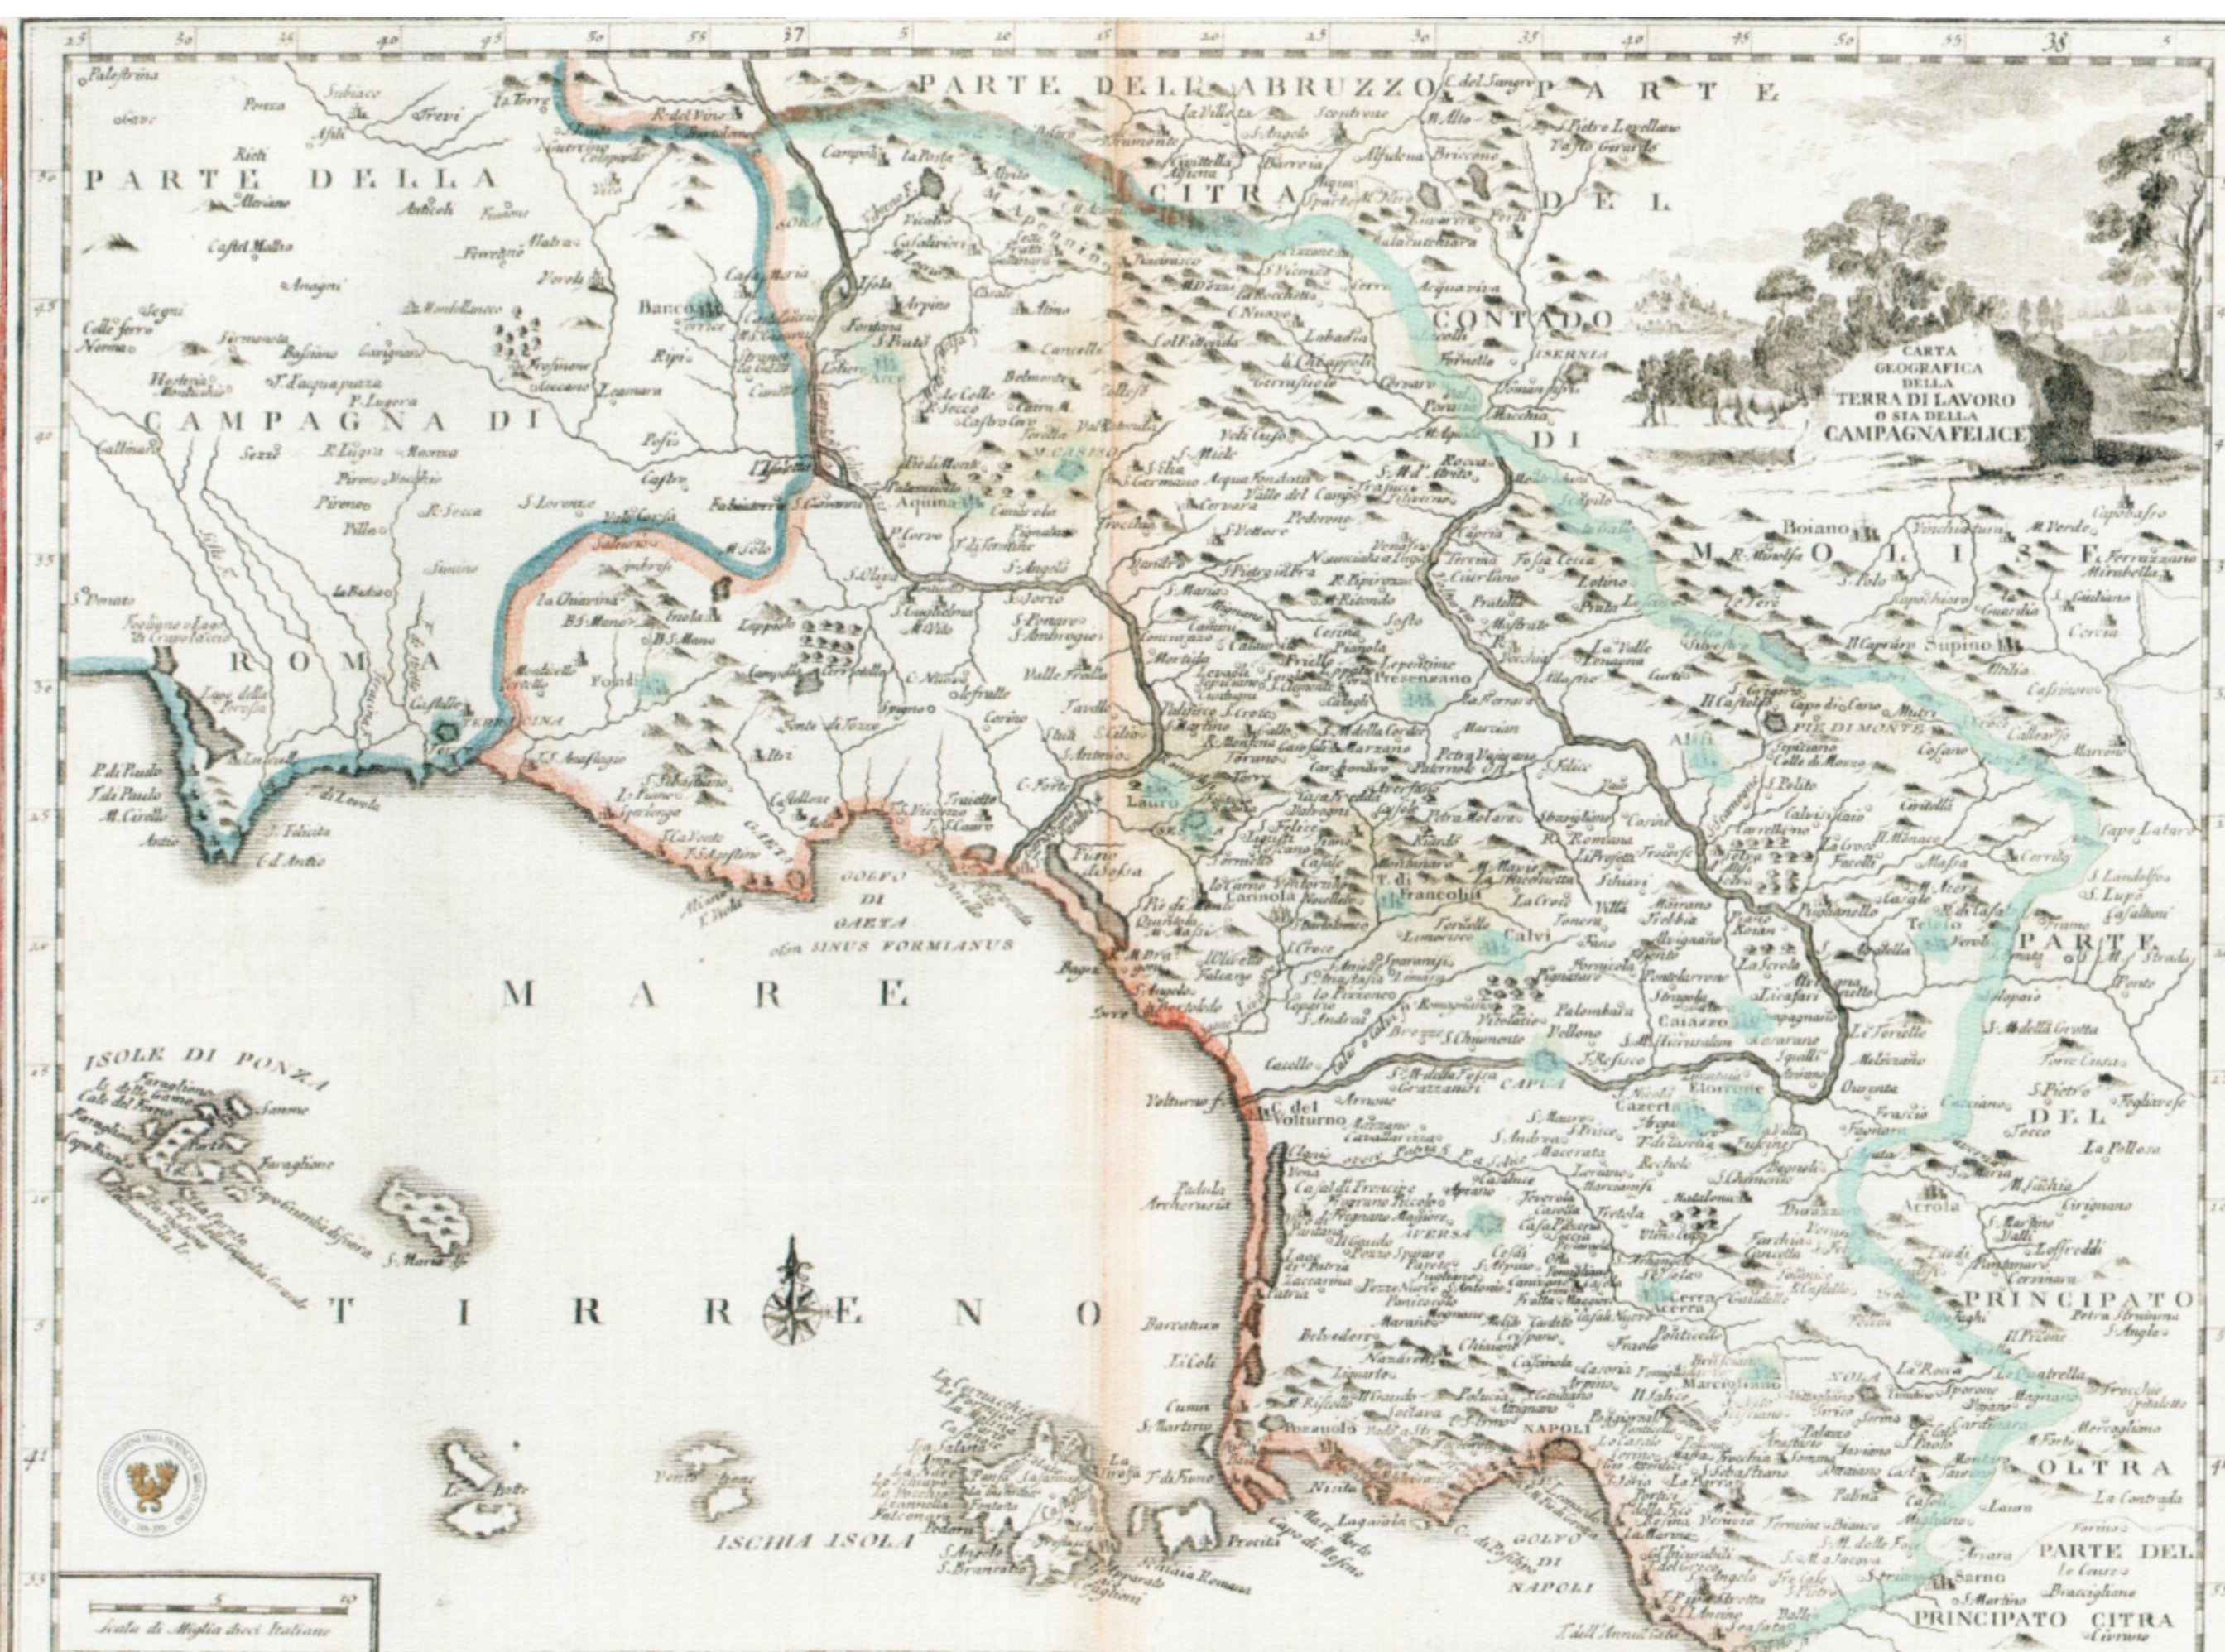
CARTA GEOGRAFICA DELLA TERRA DI LAVORO O SIA DELLA CAMPAGNA FELICE

PARTE DELL' ABRUZZO CITRA

PARTE DEL CONTADO DI MOLISE

PARTE DELLA CAMPAGNA DI ROMA

PARTE DEL PRINCIPATO OLTRA

PARTE DEL PRINCIPATO CITRA

MARE TIRRENO

GOLFO DI GAETA olim SINUS FORMIANUS

GOLFO DI NAPOLI

ISOLE DI PONZA

ISCHIA ISOLA

Procida

Capri

NAPOLI

CAPUA

AVERSA

NOLA

Gaeta

Sessa

Aquino

Sora

Fondi

Terracina

Isernia

Venafro

Piedimonte

Caserta

Pozzuoli

Cuma

Boiano

Sarno

Anagni

Frosinone

Veroli

Palestrina

Subiaco

Velletri

Anzio

Castellone

Mola

Traetto

Lauro

Teano

Calvi

Caiazzo

Acerra

Marcianise

Volturno

C. del Volturno

Patria

Miseno

Vico

Benevento

Alife

Telese

S. Agata

Cerreto

Cusano

Campobasso

Mirabella

Supino

Capo di Miseno

Scala di Miglia dieci Italiane

5 10

25 30 35 40 45 50 55 37 5 10 15 20 25 30 35 40 45 50 55 38 5

41